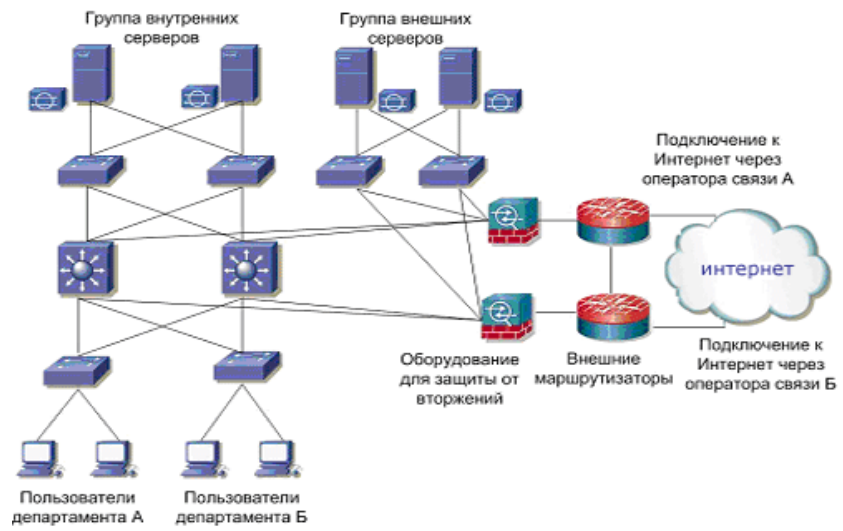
Группа внутренних серверов

Группа внешних серверов

Подключение к Интернет через оператора связи А

интернет

Оборудование для защиты от вторжений

Внешние маршрутизаторы

Подключение к Интернет через оператора связи Б

Пользователи департамента А

Пользователи департамента Б